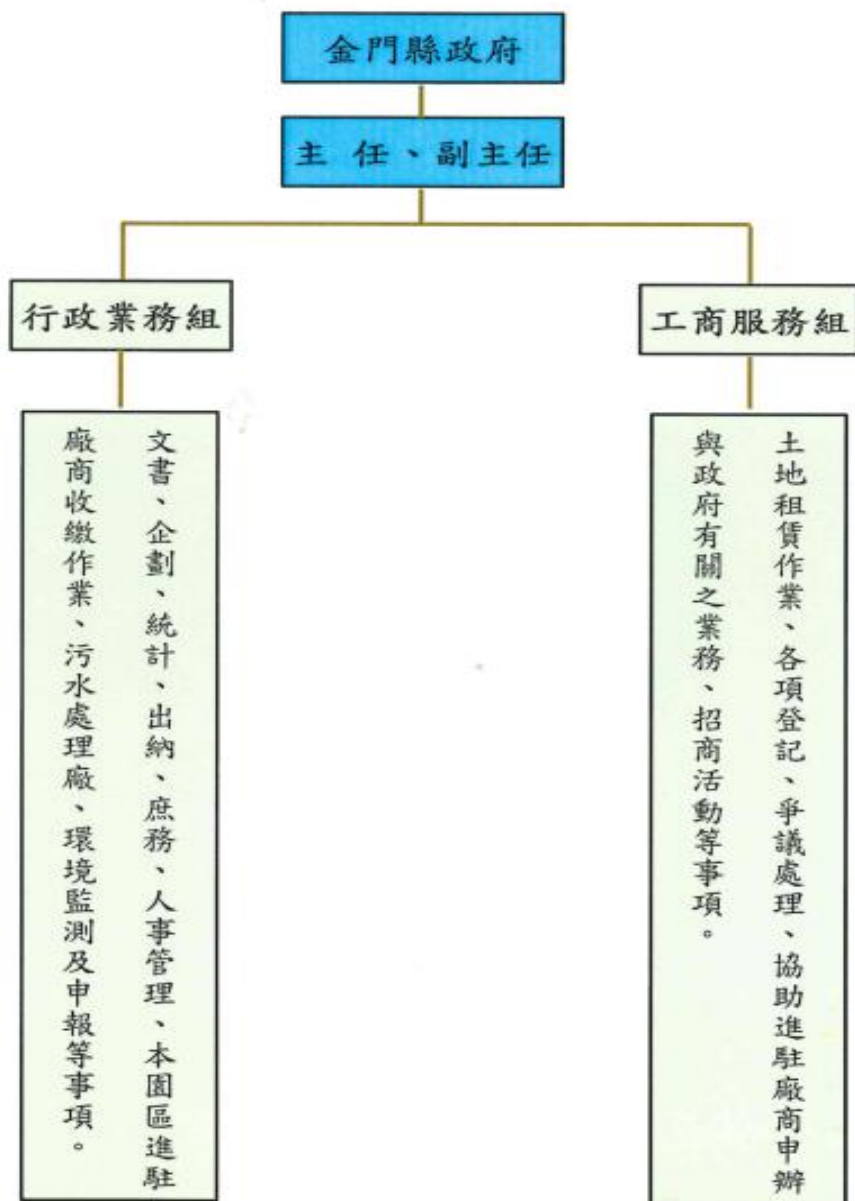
金門縣政府

主 任、副主任

行政業務組

文書、企劃、統計、出納、庶務、人事管理、本園區進駐廠商收繳作業、污水處理廠、環境監測及申報等事項。

工商服務組

土地租賃作業、各項登記、爭議處理、協助進駐廠商申辦與政府有關之業務、招商活動等事項。